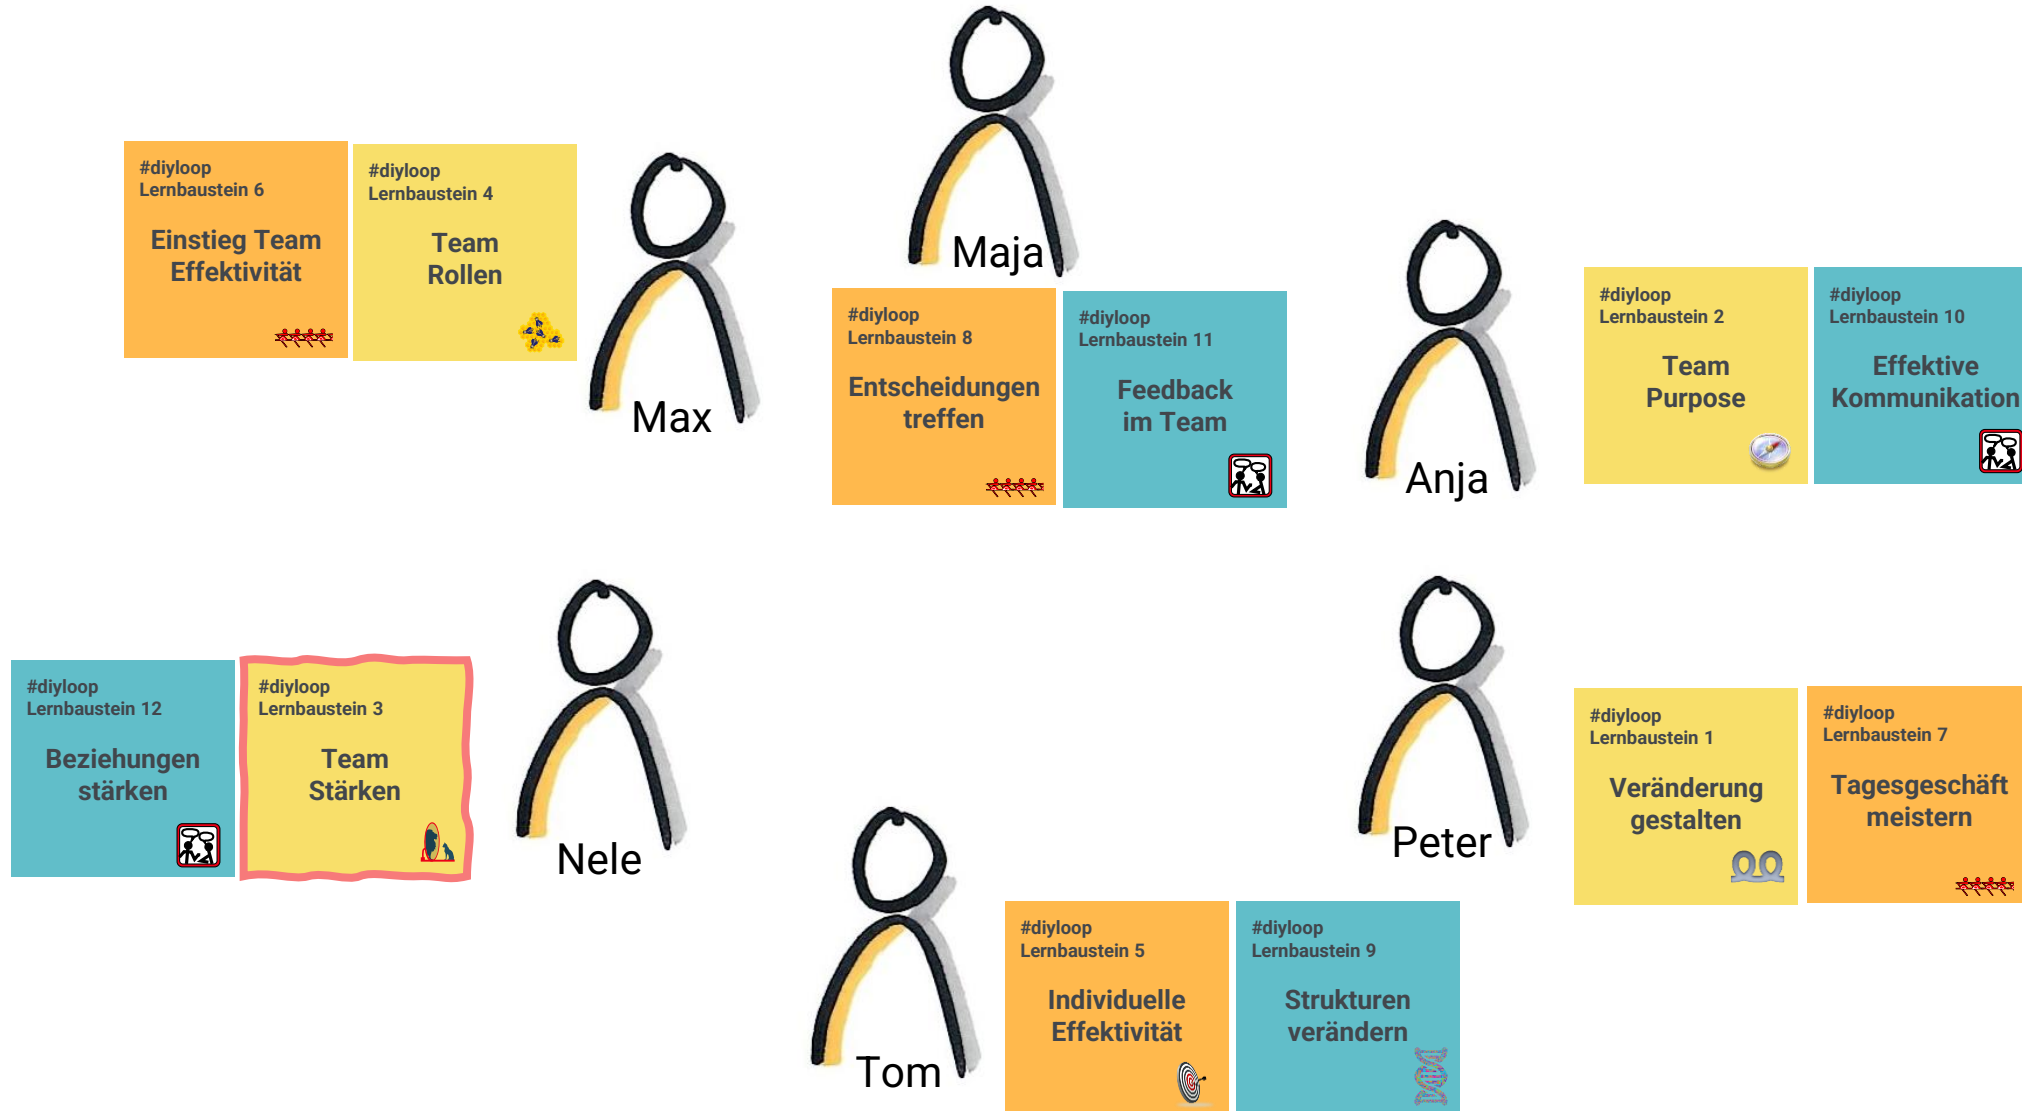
#diyloop
Lernbaustein 6
Einstieg Team Effektivität

#diyloop
Lernbaustein 4
Team Rollen

Max

Maja

#diyloop
Lernbaustein 8
Entscheidungen treffen

#diyloop
Lernbaustein 11
Feedback im Team

Anja

#diyloop
Lernbaustein 2
Team Purpose

#diyloop
Lernbaustein 10
Effektive Kommunikation

#diyloop
Lernbaustein 12
Beziehungen stärken

#diyloop
Lernbaustein 3
Team Stärken

Nele

Peter

#diyloop
Lernbaustein 1
Veränderung gestalten

#diyloop
Lernbaustein 7
Tagesgeschäft meistern

Tom

#diyloop
Lernbaustein 5
Individuelle Effektivität

#diyloop
Lernbaustein 9
Strukturen verändern